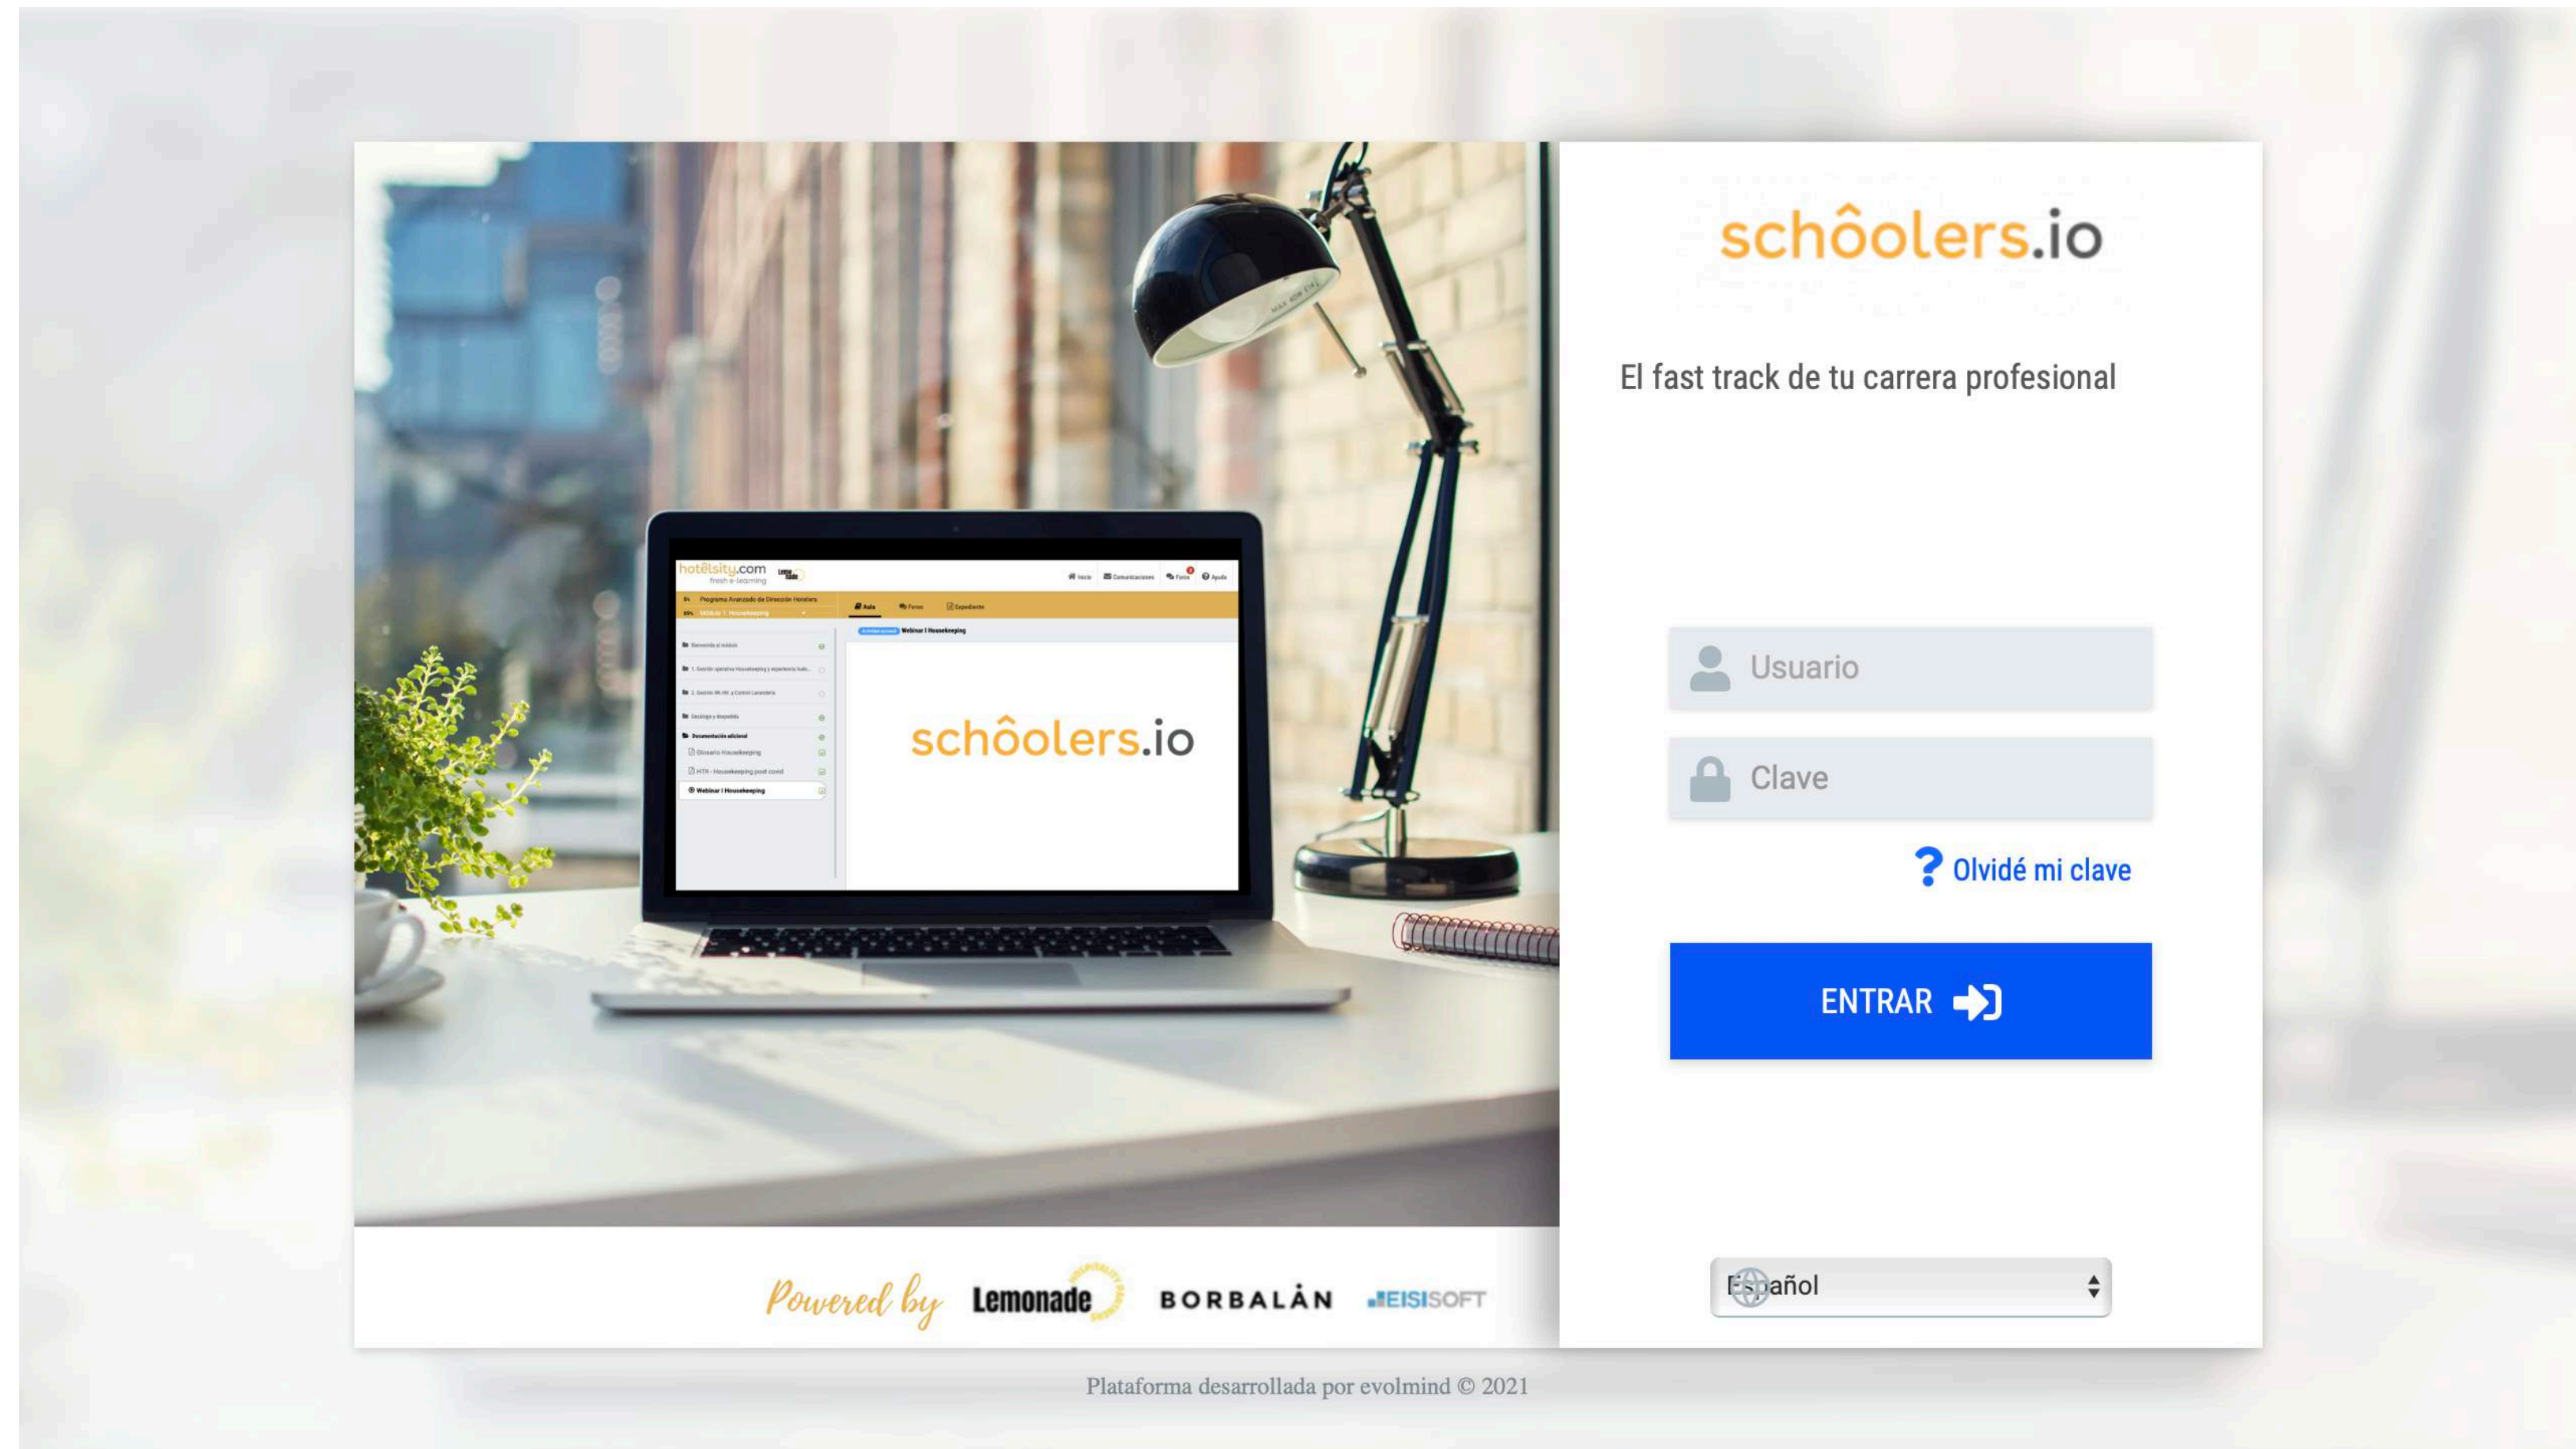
hotelsity.com
fresh e-learning

Inicio Comunicaciones Foros Ayuda

Programa Avanzado de Dirección Hotelera
Módulo 1. Housekeeping

Aula Foros Expediente

Webinar I Housekeeping

Bienvenida al módulo
1. Gestión operativa Housekeeping y experiencia huésped
2. Gestión RR.HH. y Control Lavandería
Desafío y despedida
Documentación adicional
Glosario Housekeeping
HTR - Housekeeping post covid
Webinar I Housekeeping

schôolers.io

Powered by Lemonade BORBALÁN EISISOFT

schôolers.io

El fast track de tu carrera profesional

Usuario

Clave

? Olvidé mi clave

ENTRAR

Español

Plataforma desarrollada por evolmind © 2021